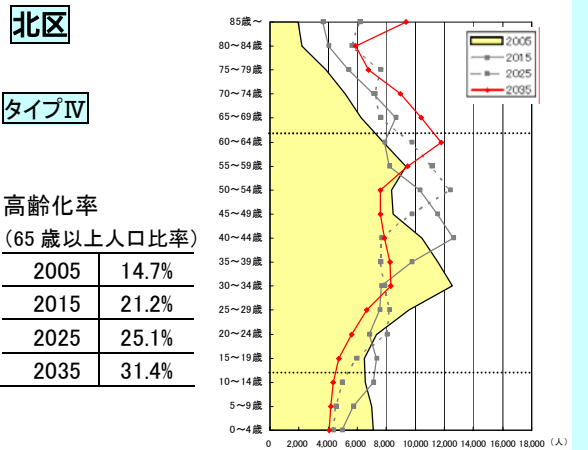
北区

タイプⅣ

高齢化率
（65 歳以上人口比率）

| 2005 | 14.7% |
|---|---|
| 2015 | 21.2% |
| 2025 | 25.1% |
| 2035 | 31.4% |

85歳～
80～84歳
75～79歳
70～74歳
65～69歳
60～64歳
55～59歳
50～54歳
45～49歳
40～44歳
35～39歳
30～34歳
25～29歳
20～24歳
15～19歳
10～14歳
5～9歳
0～4歳

0 2,000 4,000 6,000 8,000 10,000 12,000 14,000 16,000 18,000 （人）

2005
2015
2025
2035